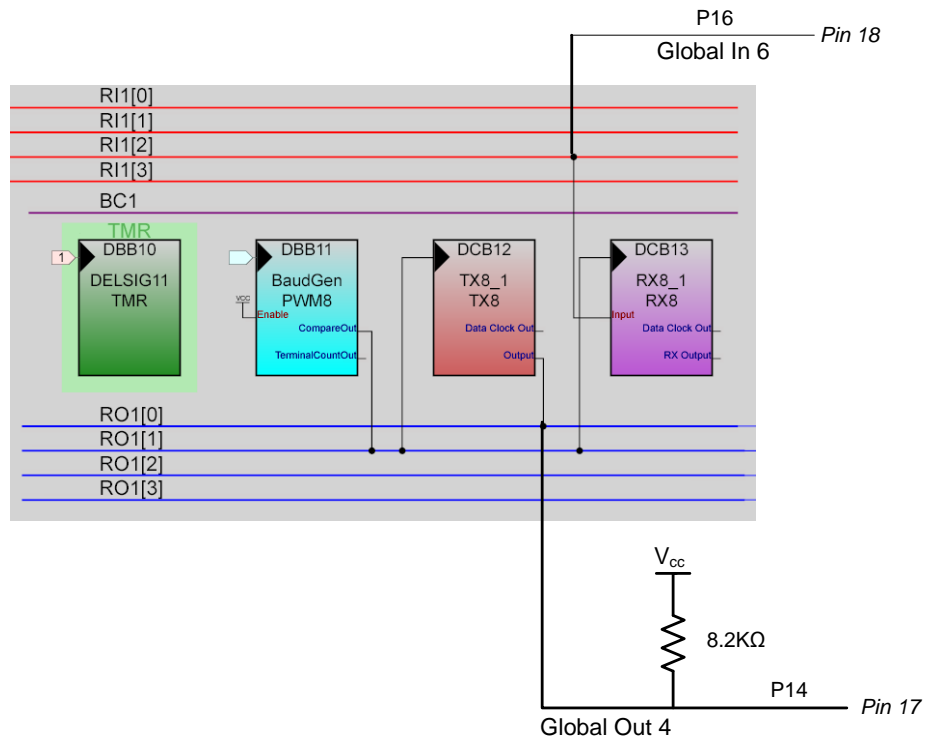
P16
Pin 18
Global In 6

RI1[0]
RI1[1]
RI1[2]
RI1[3]
BC1

TMR
1
DBB10
DELSIG11
TMR

DBB11
BaudGen
PWM8
VCC
Enable
CompareOut
TerminalCountOut

DCB12
TX8_1
TX8
Data Clock Out
Output

DCB13
RX8_1
RX8
Input
Data Clock Out
RX Output

RO1[0]
RO1[1]
RO1[2]
RO1[3]

$V_{cc}$
8.2KΩ
P14
Pin 17
Global Out 4